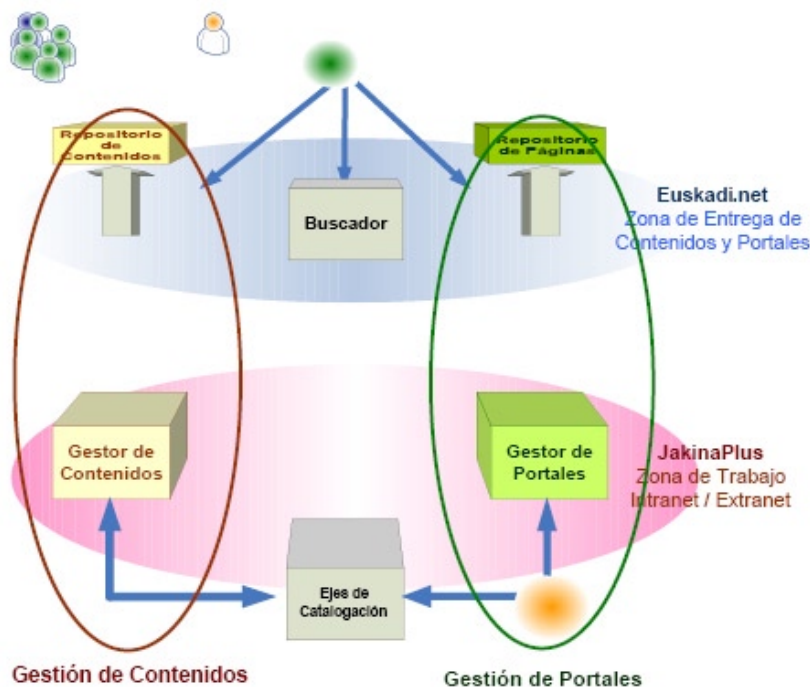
Repositorio de Contenidos

Repositorio de Páginas

Buscador

Euskadi.net
Zona de Entrega de Contenidos y Portales

Gestor de Contenidos

Gestor de Portales

JakinaPlus
Zona de Trabajo
Intranet / Extranet

Ejes de Catalogación

Gestión de Contenidos

Gestión de Portales